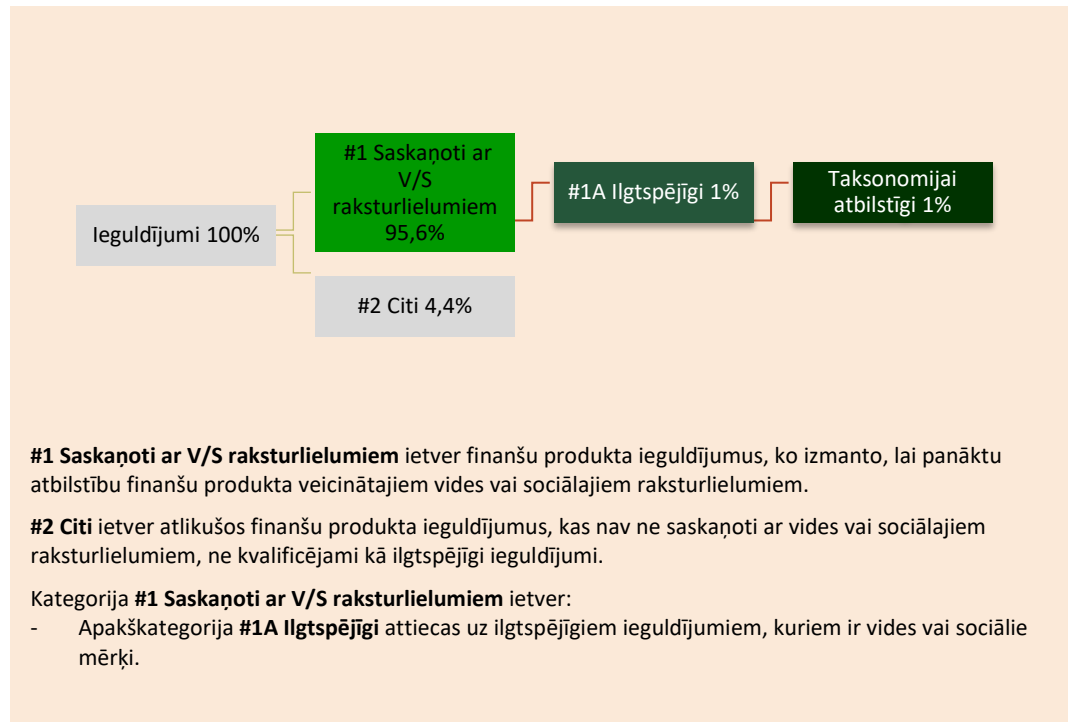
Ieguldījumi 100%

#1 Saskaņoti ar V/S raksturlielumiem 95,6%

#1A Ilgtspējīgi 1%

Taksonomijai atbilstīgi 1%

#2 Citi 4,4%

**#1 Saskaņoti ar V/S raksturlielumiem** ietver finanšu produkta ieguldījumus, ko izmanto, lai panāktu atbilstību finanšu produkta veicinātajiem vides vai sociālajiem raksturlielumiem.

**#2 Citi** ietver atlikušos finanšu produkta ieguldījumus, kas nav ne saskaņoti ar vides vai sociālajiem raksturlielumiem, ne kvalificējami kā ilgtspējīgi ieguldījumi.

Kategorija **#1 Saskaņoti ar V/S raksturlielumiem** ietver:
- Apakškategorija **#1A Ilgtspējīgi** attiecas uz ilgtspējīgiem ieguldījumiem, kuriem ir vides vai sociālie mērķi.